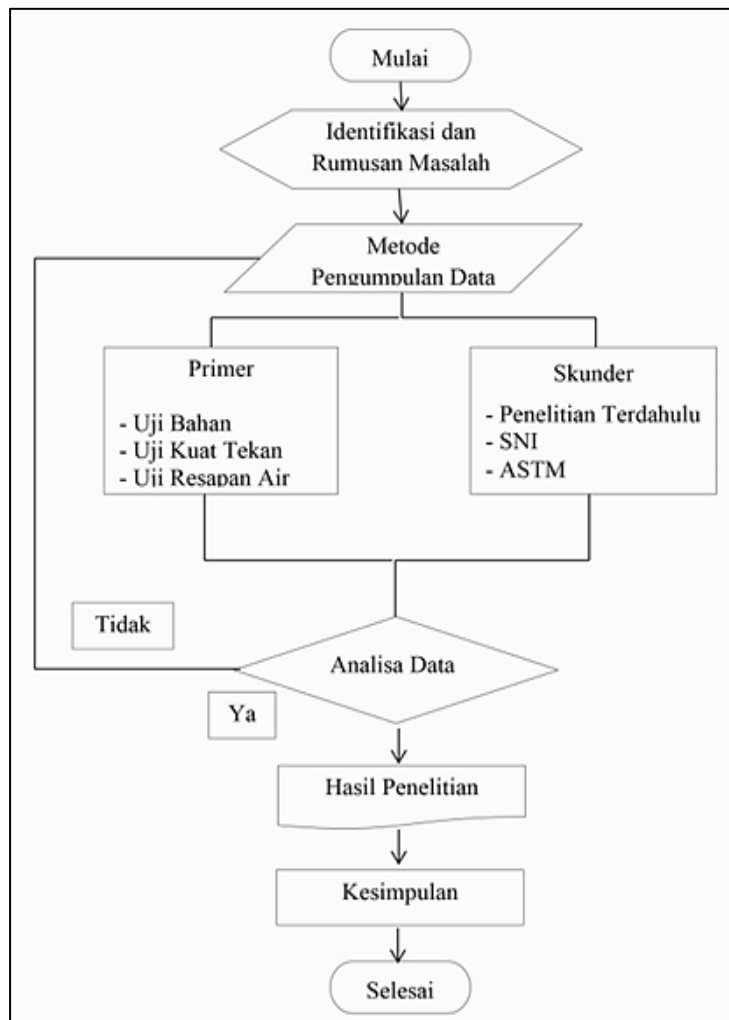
Mulai

Identifikasi dan Rumusan Masalah

Metode Pengumpulan Data

Primer

- Uji Bahan
- Uji Kuat Tekan
- Uji Resapan Air

Skunder

- Penelitian Terdahulu
- SNI
- ASTM

Tidak

Analisa Data

Ya

Hasil Penelitian

Kesimpulan

Selesai